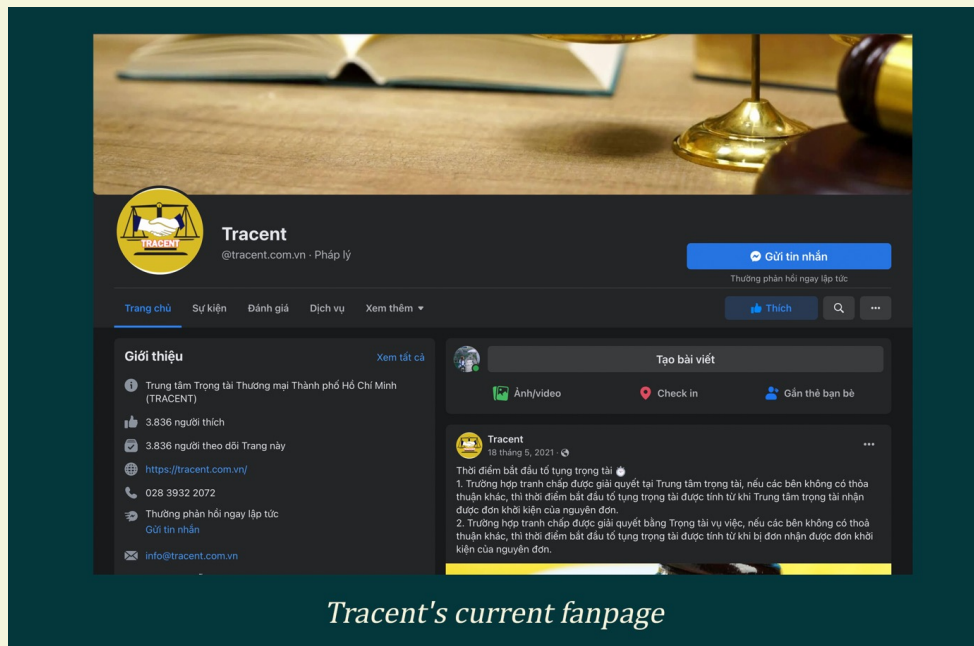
TRACENT

Tracent
@tracent.com.vn · Pháp lý

Gửi tin nhắn
Thường phản hồi ngay lập tức

Trang chủ Sự kiện Đánh giá Dịch vụ Xem thêm

Thích

Giới thiệu
Xem tất cả

Trung tâm Trọng tài Thương mại Thành phố Hồ Chí Minh (TRACENT)

3.836 người thích

3.836 người theo dõi Trang này

https://tracent.com.vn/

028 3932 2072

Thường phản hồi ngay lập tức
Gửi tin nhắn

info@tracent.com.vn

Tạo bài viết

Ảnh/video Check in Gắn thẻ bạn bè

Tracent
18 tháng 5, 2021 ·

Thời điểm bắt đầu tố tụng trọng tài
1. Trường hợp tranh chấp được giải quyết tại Trung tâm trọng tài, nếu các bên không có thỏa thuận khác, thì thời điểm bắt đầu tố tụng trọng tài được tính từ khi Trung tâm trọng tài nhận được đơn khởi kiện của nguyên đơn.
2. Trường hợp tranh chấp được giải quyết bằng Trọng tài vụ việc, nếu các bên không có thoả thuận khác, thì thời điểm bắt đầu tố tụng trọng tài được tính từ khi bị đơn nhận được đơn khởi kiện của nguyên đơn.

Tracent's current fanpage